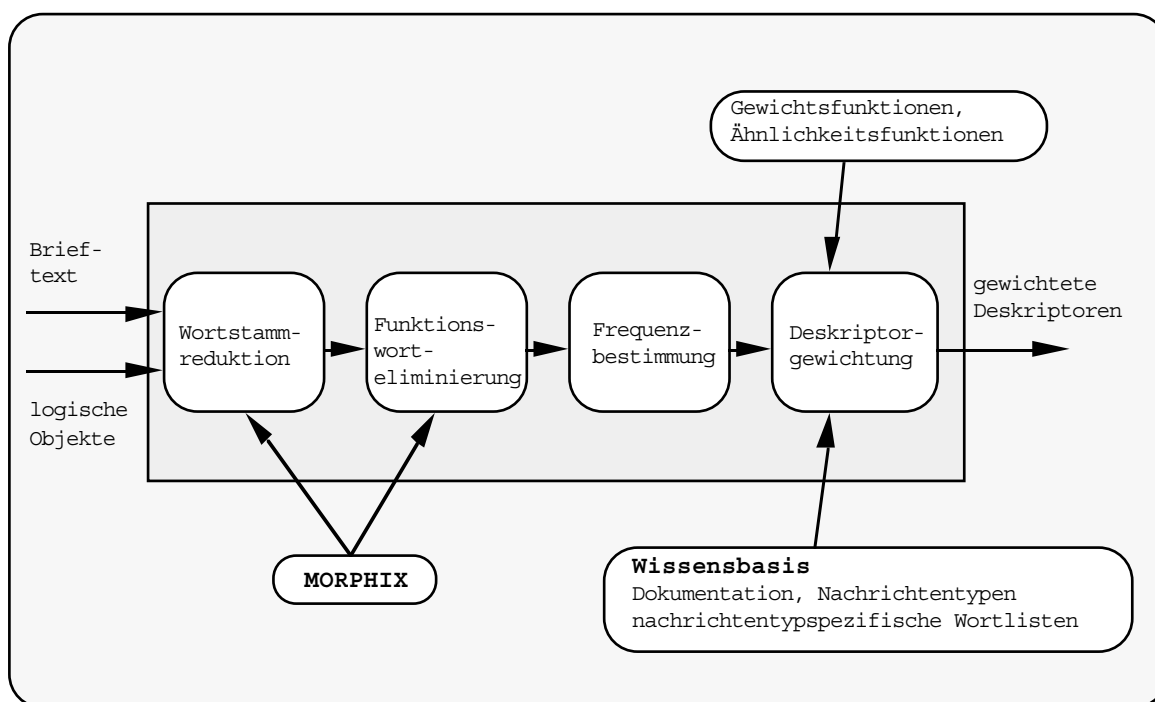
Gewichtsfunktionen,
Ähnlichkeitsfunktionen

Brieftext

logische Objekte

Wortstammreduktion

Funktionsworteliminierung

Frequenzbestimmung

Deskriptorgewichtung

gewichtete Deskriptoren

MORPHIX

**Wissensbasis**
Dokumentation, Nachrichtentypen
nachrichtentypspezifische Wortlisten